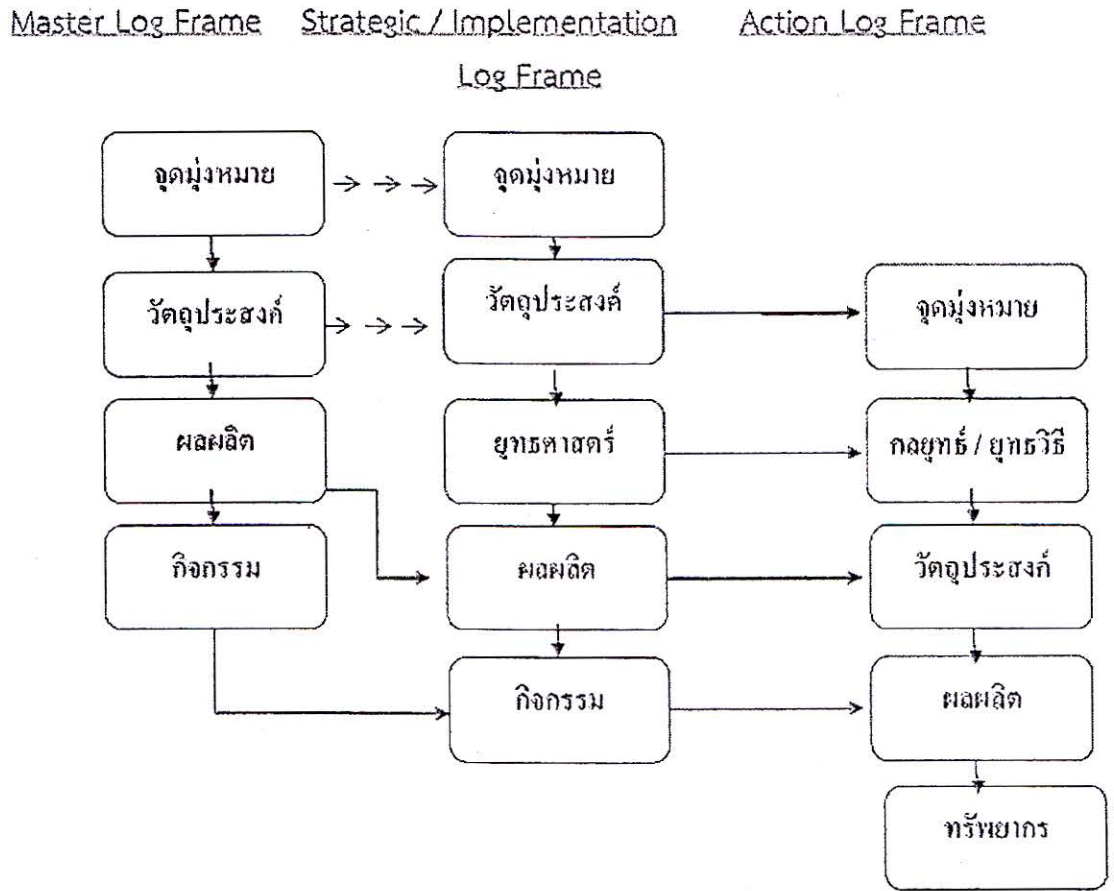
Master Log Frame Strategic / Implementation Log Frame Action Log Frame

จุดมุ่งหมาย
วัตถุประสงค์
ผลผลิต
กิจกรรม

จุดมุ่งหมาย
วัตถุประสงค์
ยุทธศาสตร์
ผลผลิต
กิจกรรม

จุดมุ่งหมาย
กลยุทธ์ / ยุทธวิธี
วัตถุประสงค์
ผลผลิต
ทรัพยากร